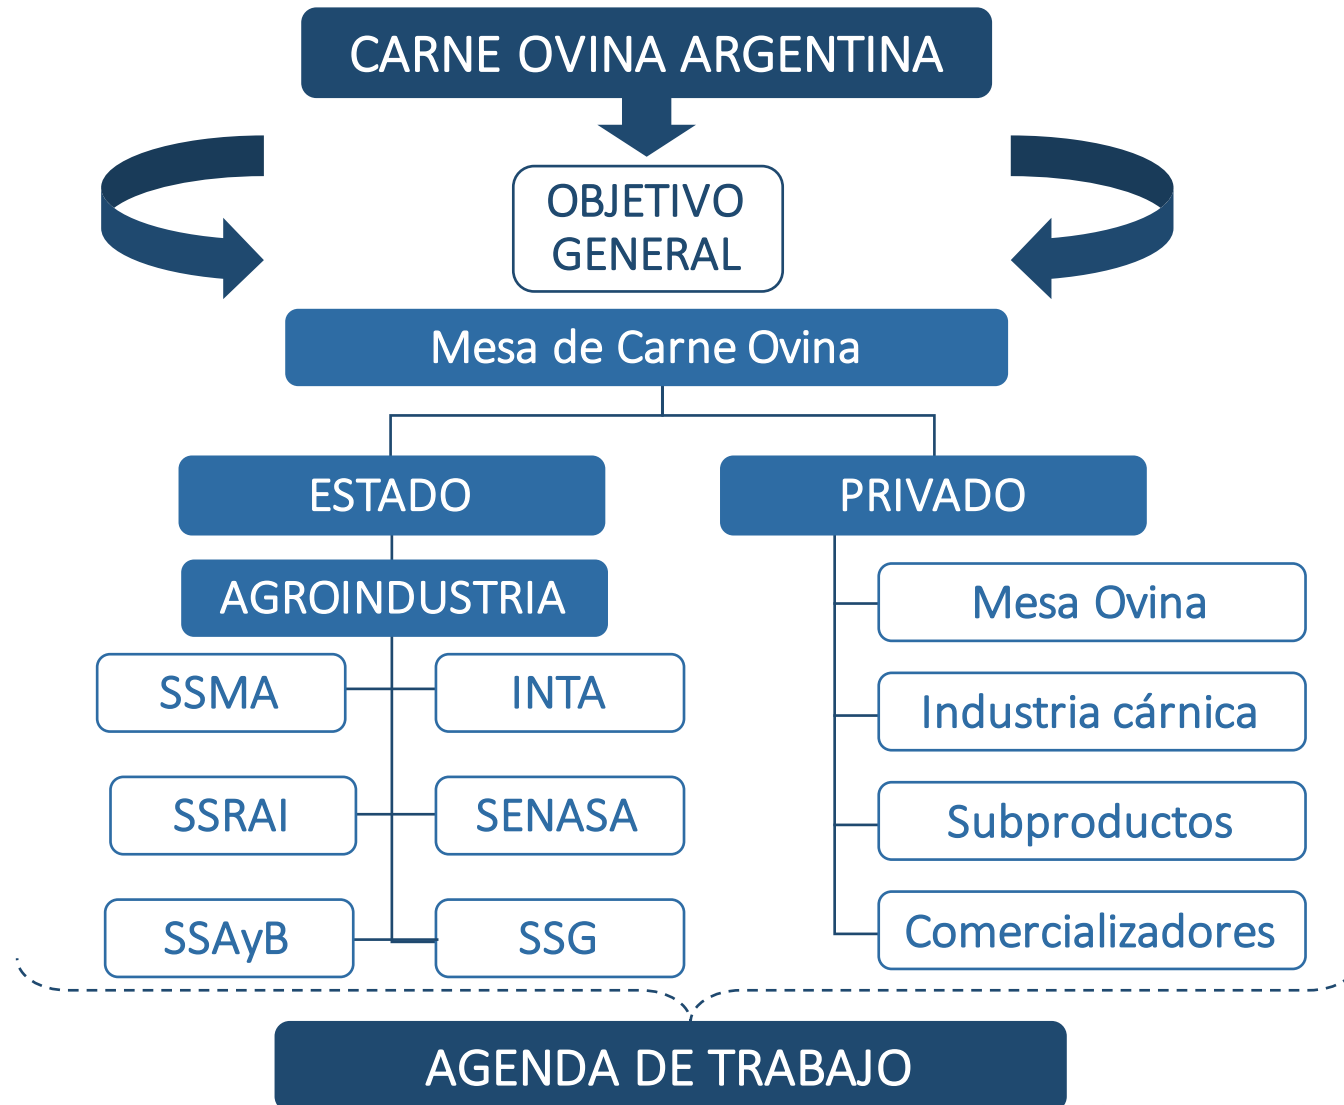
CARNE OVINA ARGENTINA

OBJETIVO GENERAL

Mesa de Carne Ovina

ESTADO

AGROINDUSTRIA

SSMA

INTA

SSRAI

SENASA

SSAyB

SSG

PRIVADO

Mesa Ovina

Industria cárnica

Subproductos

Comercializadores

AGENDA DE TRABAJO